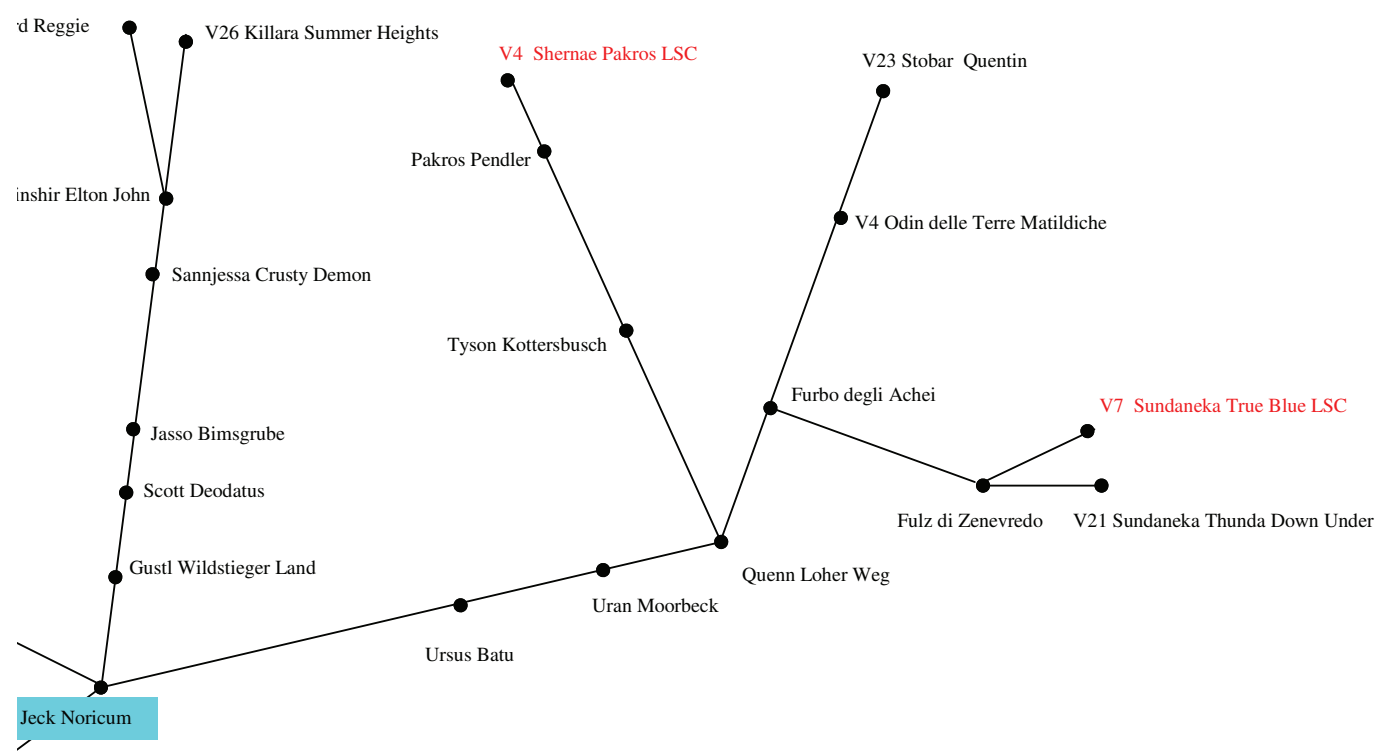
'd Reggie
V26 Killara Summer Heights
V4 Shernae Pakros LSC
V23 Stobar Quentin
Pakros Pendler
inshir Elton John
V4 Odin delle Terre Matildiche
Sannjessa Crusty Demon
Tyson Kottersbusch
Furbo degli Achei
V7 Sundaneka True Blue LSC
Jasso Bimsgrube
Scott Deodatus
Fulz di Zenevredo
V21 Sundaneka Thunda Down Under
Gustl Wildstieger Land
Quenn Loher Weg
Uran Moorbeck
Ursus Batu
Jeck Noricum